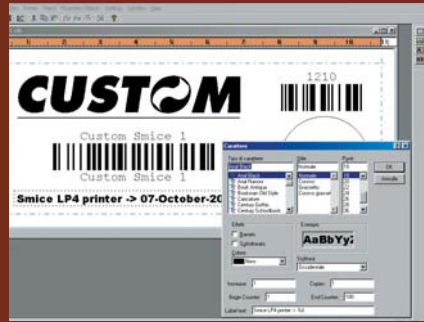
CUSTOM

1210

Custom Smice 1

Custom Smice 1

Smice LP4 printer -> 07-October-20

Caratteri

Tipo di carattere:

Arial Black

Arial Narrow

Book Antiqua

Bookman Old Style

Calisto MT

Century Gothic

Century Schoolbook

Stile:

Normale

Corsivo

Grassetto

Corsivo grassetto

Punti:

OK

Annulla

Effetti

Barrato

Sottolineato

Colore:

Nero

Esempio

AaBbYyZ

Script:

Occidentale

Increase:

Copies:

Begin Counter:

End Counter:

Label text:

Smice LP4 printer -> %d